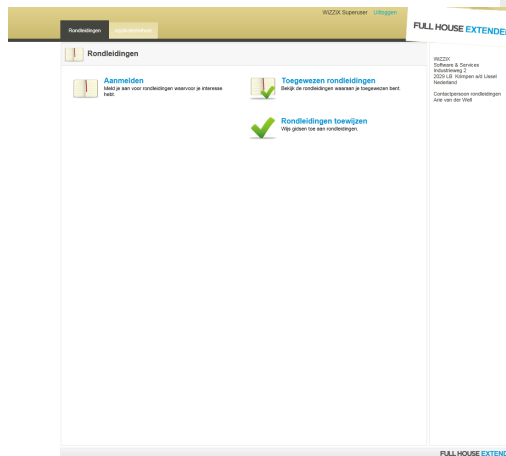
WIZZIX Superuser Uitloggen

Rondleidingen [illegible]

FULL HOUSE EXTENDE

Rondleidingen

Aanmelden
Meld je aan voor rondleidingen waarvoor je interesse hebt.

Toegewezen rondleidingen
Bekijk de rondleidingen waaraan je toegewezen bent.

Rondleidingen toewijzen
Wijs gidsen toe aan rondleidingen.

WIZZIX
Software & Services
Industrieweg 2
2020 LB Kampen a/d IJssel
Nederland

Contactpersoon rondleidingen
Arie van der Well

FULL HOUSE EXTEND